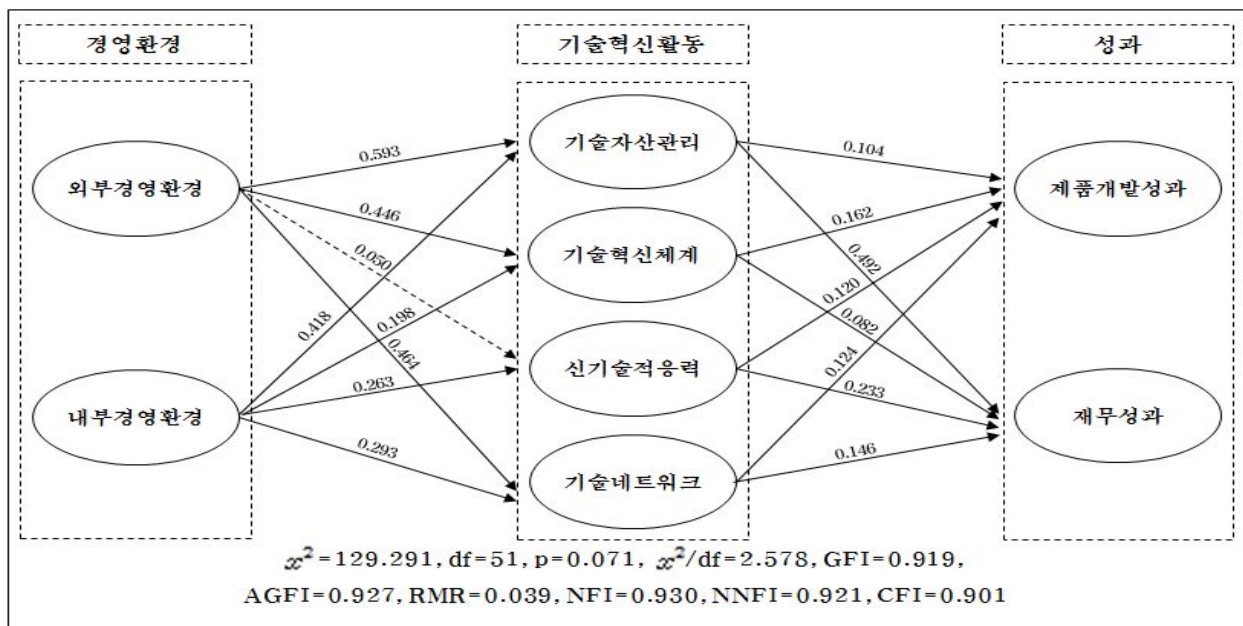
경영환경

기술혁신활동

성과

외부경영환경

내부경영환경

기술자산관리

기술혁신체계

신기술적응력

기술네트워크

제품개발성과

재무성과

0.593

0.446

0.050

0.418

0.198

0.464

0.263

0.293

0.104

0.162

0.492

0.120

0.082

0.124

0.233

0.146

$x^2$=129.291, df=51, p=0.071, $x^2$/df=2.578, GFI=0.919, AGFI=0.927, RMR=0.039, NFI=0.930, NNFI=0.921, CFI=0.901